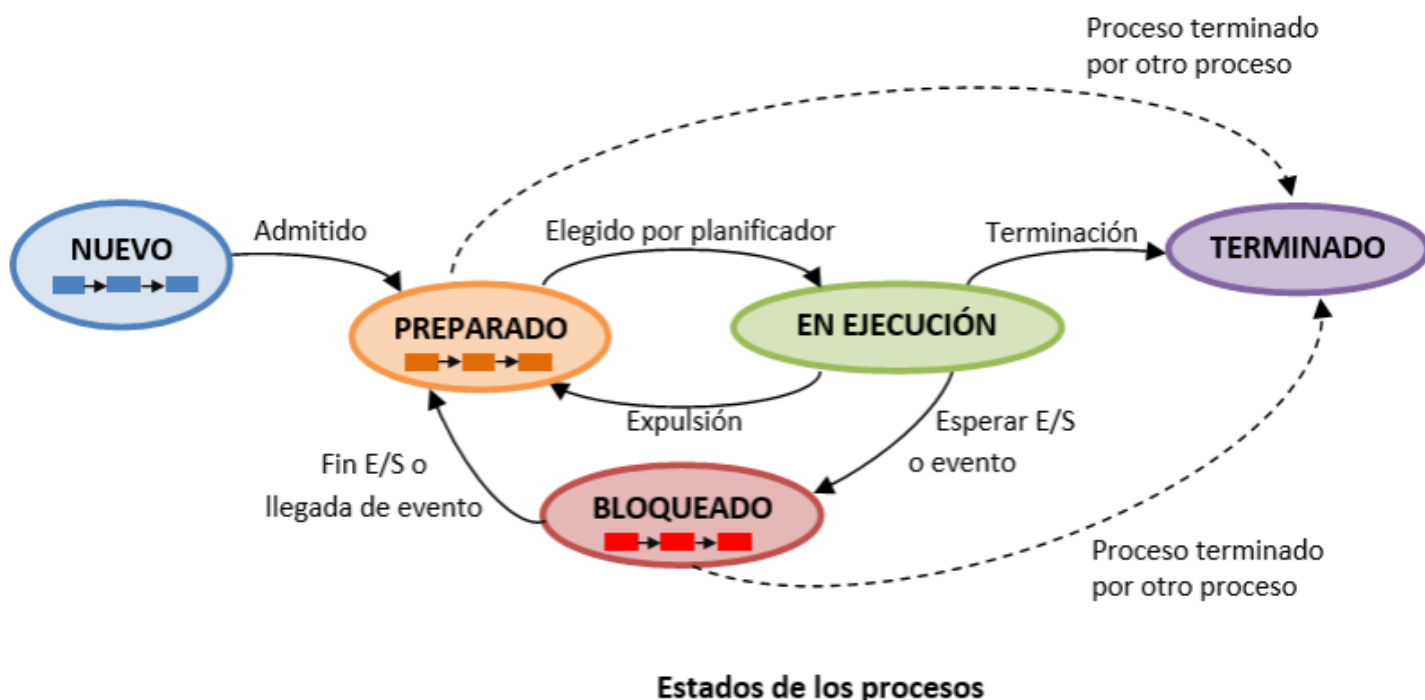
Proceso terminado por otro proceso

NUEVO

Admitido

Elegido por planificador

Terminación

TERMINADO

PREPARADO

EN EJECUCIÓN

Expulsión

Esperar E/S o evento

Fin E/S o llegada de evento

BLOQUEADO

Proceso terminado por otro proceso

Estados de los procesos